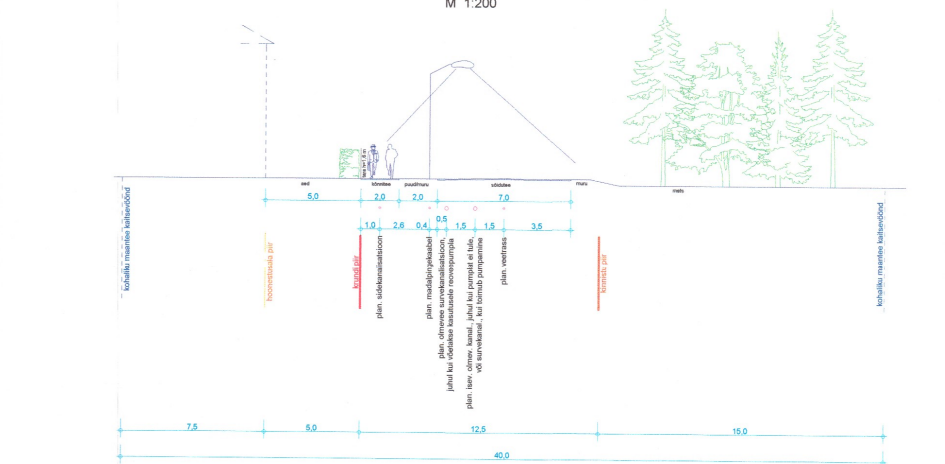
M 1:200

aed
kõnnitee
puud/muru
sõidutee
muru
mets

5,0
2,0
2,0
7,0
1,0
2,6
0,4
0,5
1,5
1,5
3,5

kohaliku maantee kaitsevöönd
hoonestusala piir
krundi piir
plan. sidekanalisatsioon
plan. madalpingekaabel
plan. olmevee survekanalisatsioon, juhul kui võetakse kasutusele reoveepumpla
plan. isev. olmev. kanal., juhul kui pumplat ei tule, või survekanal., kui toimub pumpamine
plan. veetrass
krundi piir
kohaliku maantee kaitsevöönd

7,5
5,0
12,5
15,0
40,0